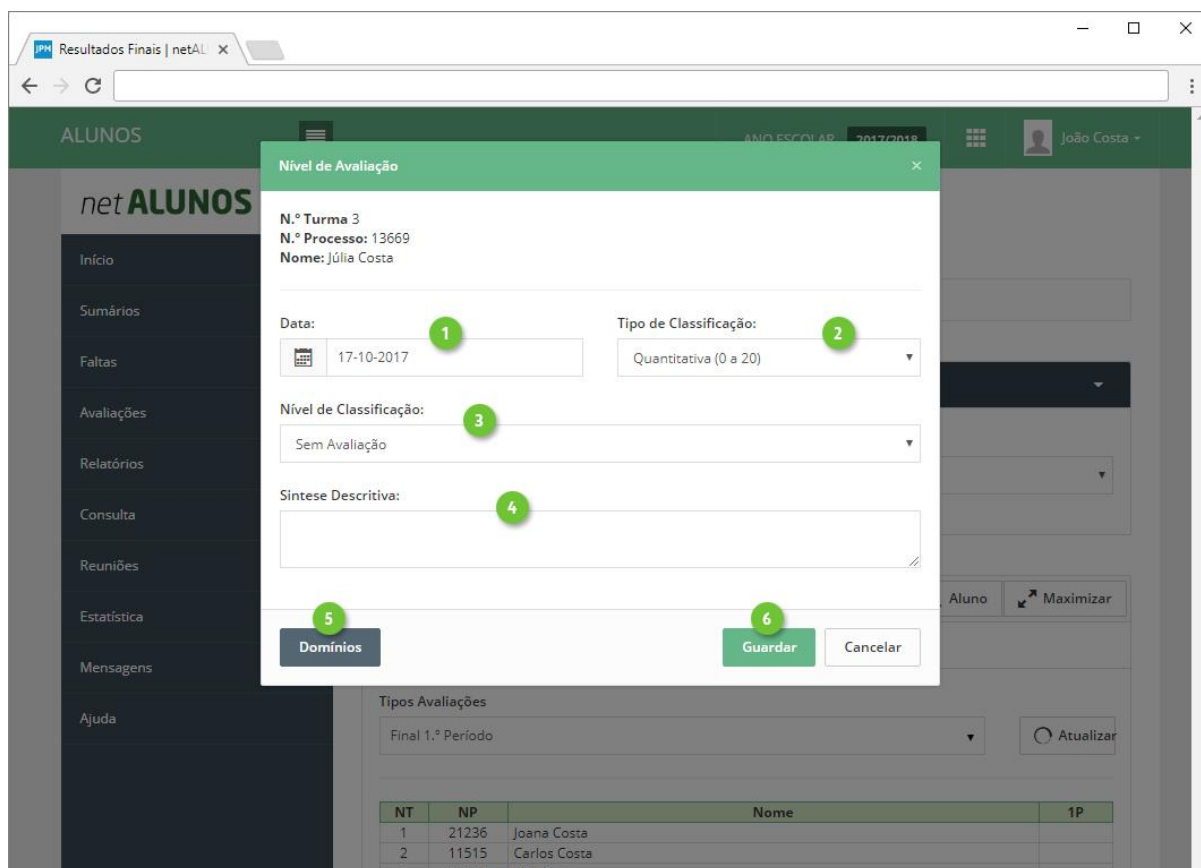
JPM Resultados Finais | netAL ×

ALUNOS

ANO ESCOLAR 2017/2018

João Costa

net ALUNOS

Início
Sumários
Faltas
Avaliações
Relatórios
Consulta
Reuniões
Estatística
Mensagens
Ajuda

Nível de Avaliação ×

N.º Turma 3
N.º Processo: 13669
Nome: Júlia Costa

Data: 1
17-10-2017

Tipo de Classificação: 2
Quantitativa (0 a 20)

Nível de Classificação: 3
Sem Avaliação

Sintese Descritiva: 4

5
Domínios

6
Guardar

Cancelar

Aluno

Maximizar

Tipos Avaliações
Final 1.º Período

Atualizar

| NT | NP | Nome | 1P |
|---|---|---|---|
| 1 | 21236 | Joana Costa | |
| 2 | 11515 | Carlos Costa | |